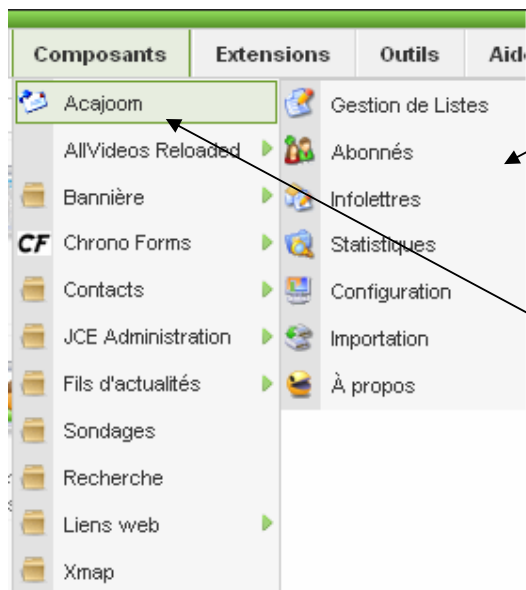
Composants Extensions Outils Aid

Acajoom
AllVideos Reloaded
Bannière
CF Chrono Forms
Contacts
JCE Administration
Fils d'actualités
Sondages
Recherche
Liens web
Xmap

Gestion de Listes
Abonnés
Infolettres
Statistiques
Configuration
Importation
À propos